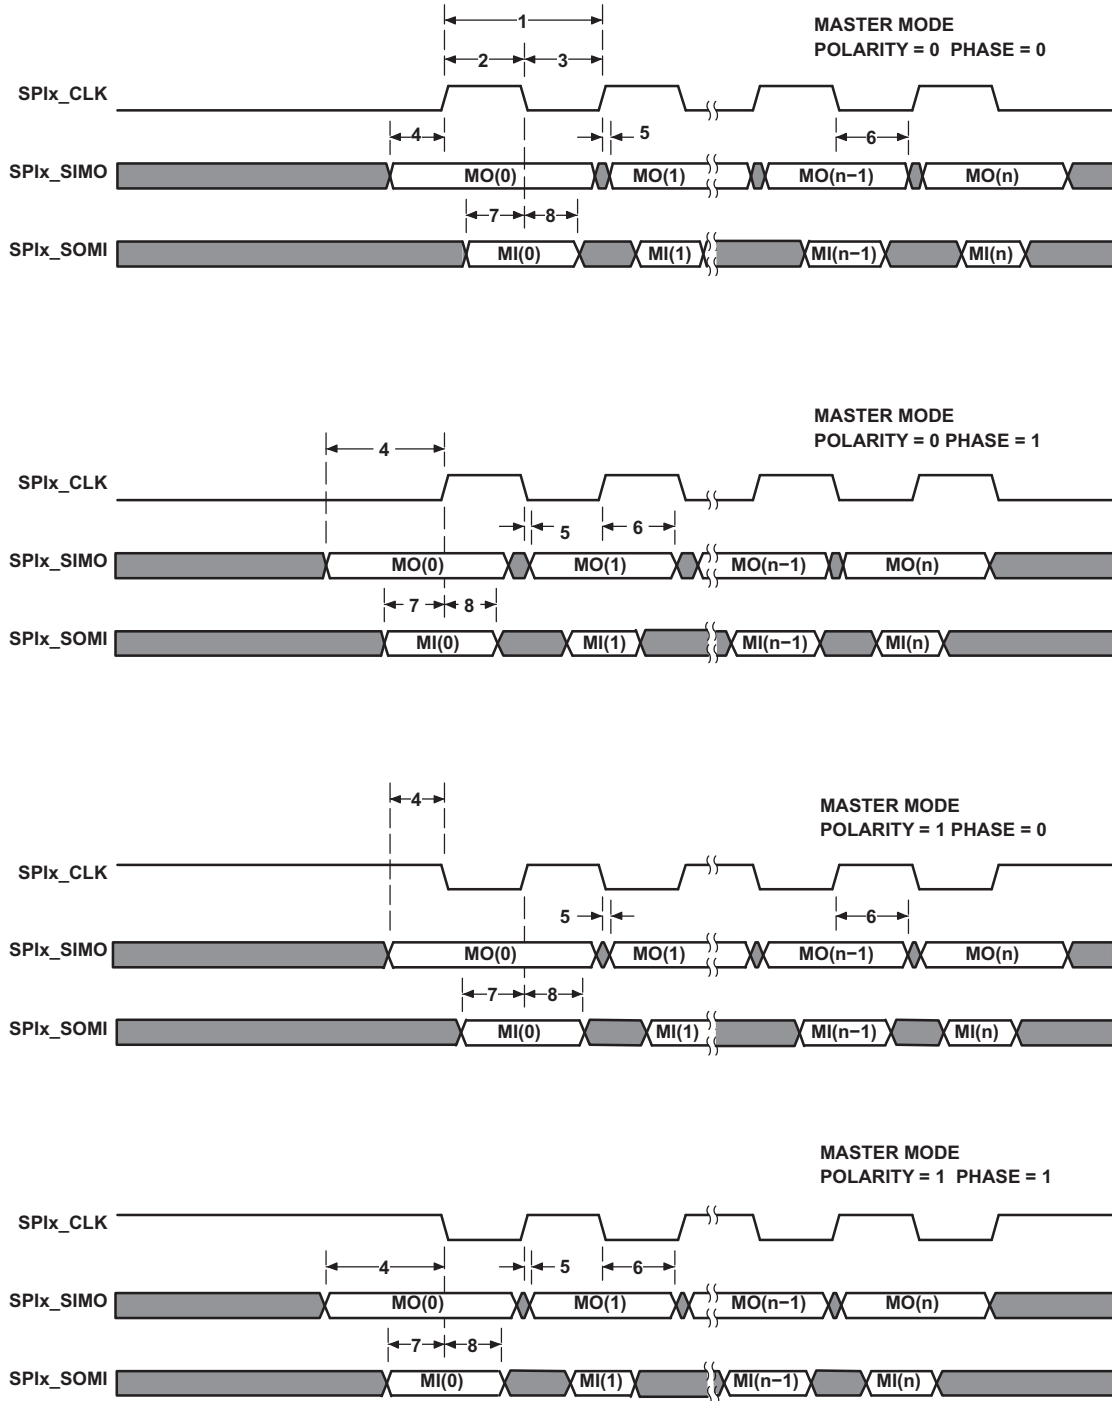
1

2

3

MASTER MODE
POLARITY = 0 PHASE = 0

SPIx_CLK

4

5

6

SPIx_SIMO

MO(0)

MO(1)

MO(n−1)

MO(n)

7

8

SPIx_SOMI

MI(0)

MI(1)

MI(n−1)

MI(n)

MASTER MODE
POLARITY = 0 PHASE = 1

4

SPIx_CLK

5

6

SPIx_SIMO

MO(0)

MO(1)

MO(n−1)

MO(n)

7

8

SPIx_SOMI

MI(0)

MI(1)

MI(n−1)

MI(n)

4

MASTER MODE
POLARITY = 1 PHASE = 0

SPIx_CLK

5

6

SPIx_SIMO

MO(0)

MO(1)

MO(n−1)

MO(n)

7

8

SPIx_SOMI

MI(0)

MI(1)

MI(n−1)

MI(n)

MASTER MODE
POLARITY = 1 PHASE = 1

SPIx_CLK

4

5

6

SPIx_SIMO

MO(0)

MO(1)

MO(n−1)

MO(n)

7

8

SPIx_SOMI

MI(0)

MI(1)

MI(n−1)

MI(n)